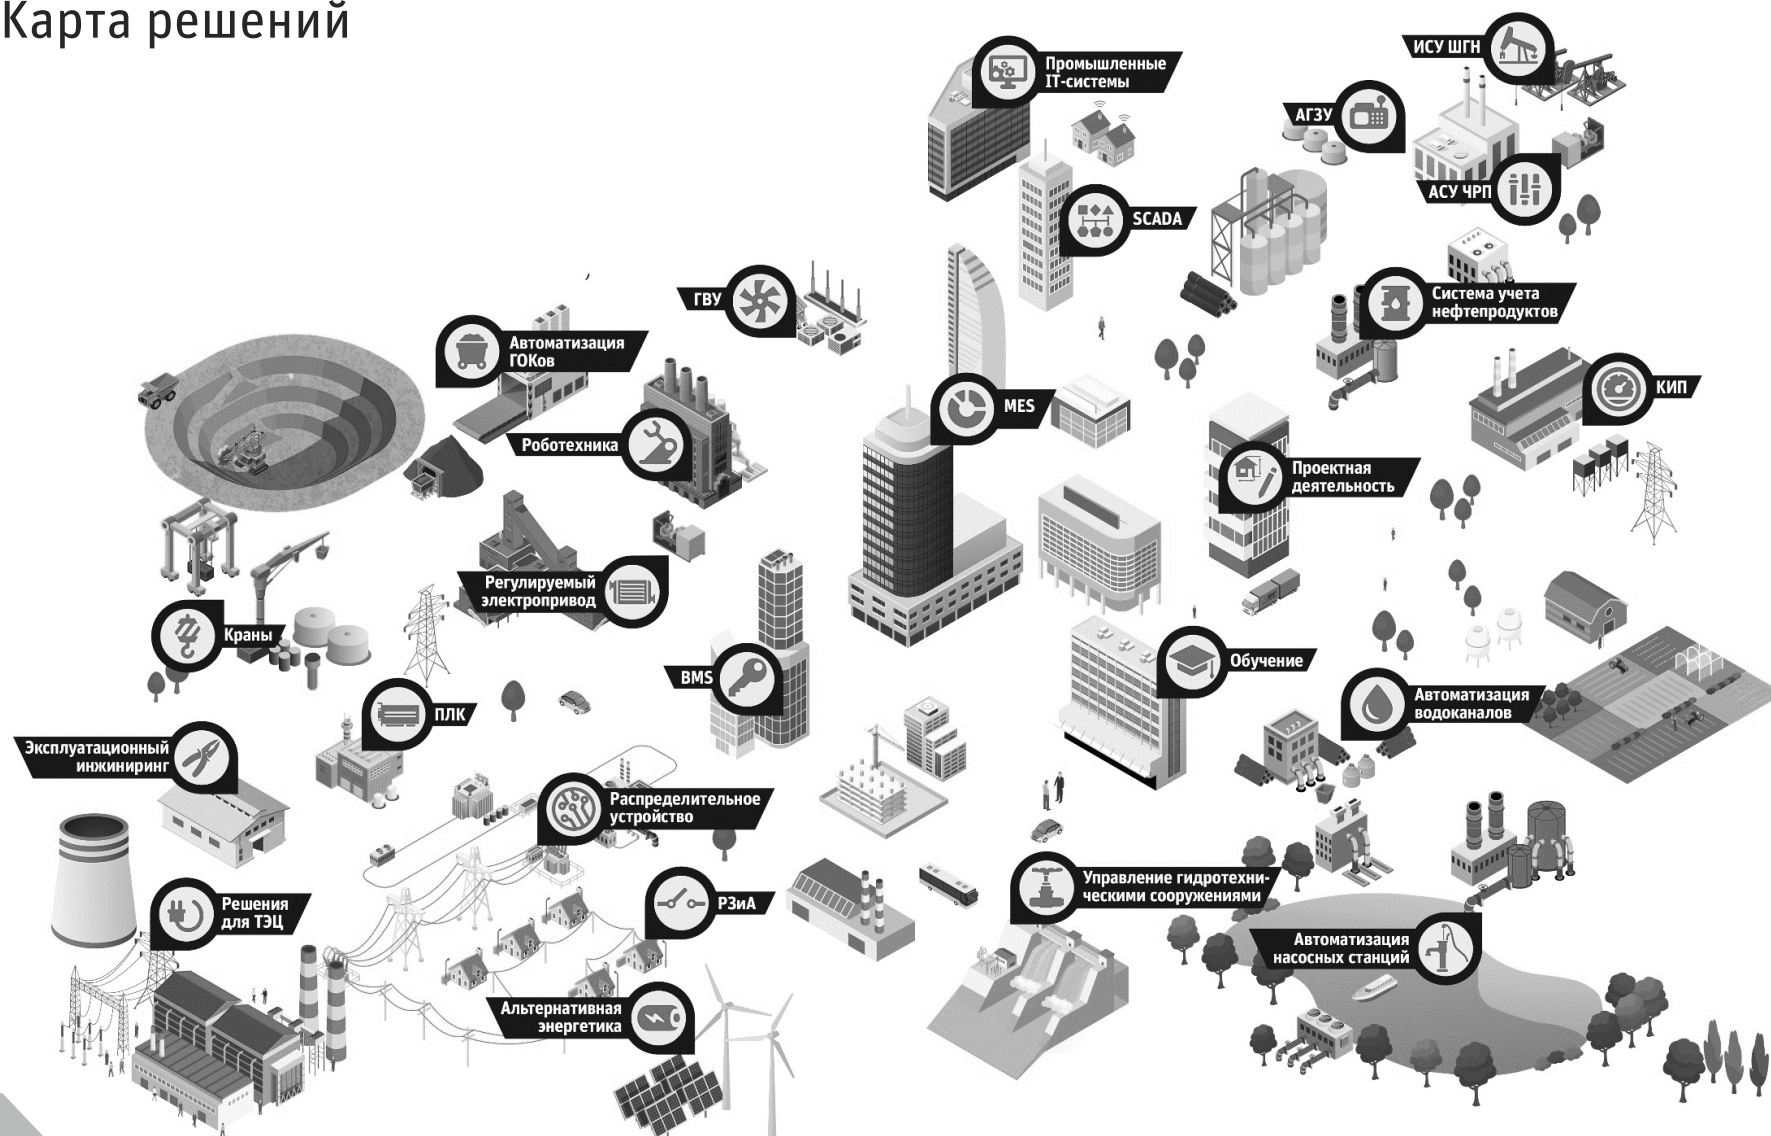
Карта решений

Промышленные IT-системы

ИСУ ШГН

АГЗУ

АСУ ЧРП

SCADA

ГВУ

Система учета нефтепродуктов

Автоматизация ГОКов

MES

КИП

Робототехника

Проектная деятельность

Регулируемый электропривод

Краны

BMS

Обучение

ПЛК

Автоматизация водоканалов

Эксплуатационный инжиниринг

Распределительное устройство

Управление гидротехническими сооружениями

Решения для ТЭЦ

РЗиА

Автоматизация насосных станций

Альтернативная энергетика